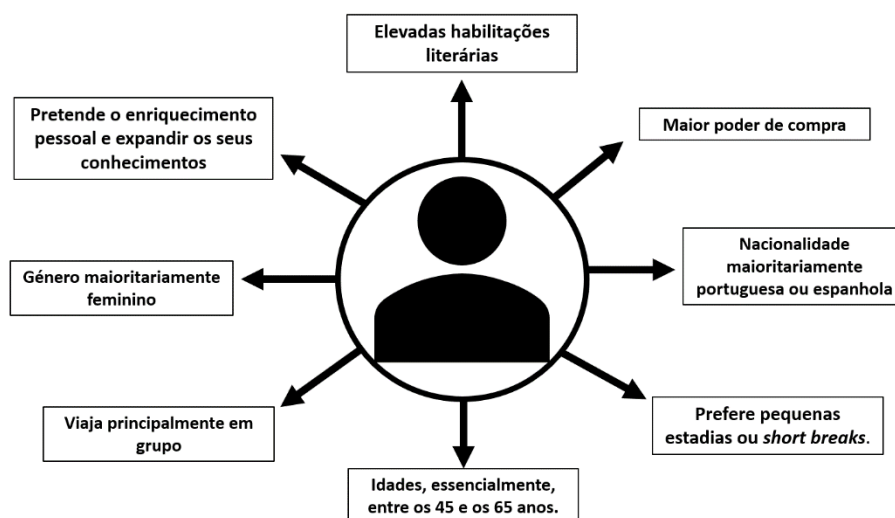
Elevadas habilitações literárias

Pretende o enriquecimento pessoal e expandir os seus conhecimentos

Maior poder de compra

Nacionalidade maioritariamente portuguesa ou espanhola

Género maioritariamente feminino

Prefere pequenas estadias ou *short breaks*.

Viaja principalmente em grupo

Idades, essencialmente, entre os 45 e os 65 anos.